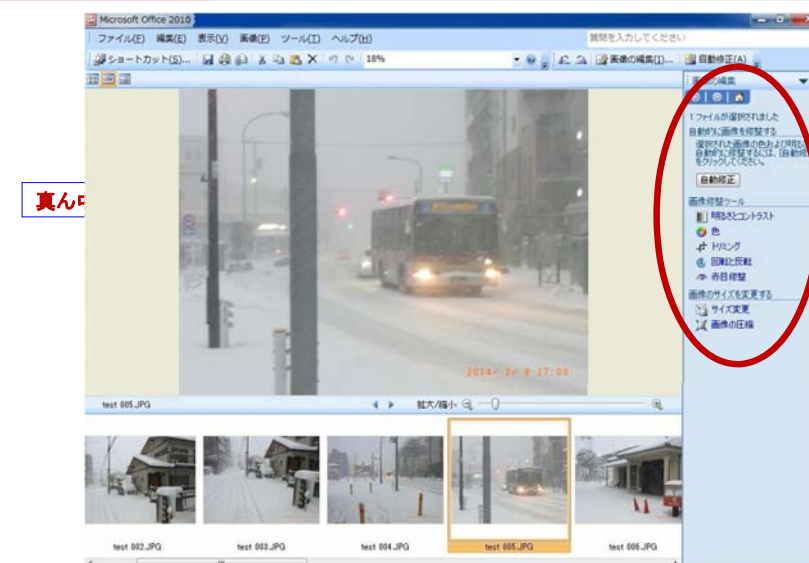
Microsoft Office 2010

ファイル(F) 編集(E) 表示(V) 画像(P) ツール(T) ヘルプ(H)

質問を入力してください

ショートカット(S)... 18% 画像の編集(I)... 自動修正(A)

真ん中

画像の編集

1 ファイルが選択されました

自動的に画像を修整する

選択された画像の色および明るさを自動的に修整するには、[自動修正] をクリックしてください。

自動修正

画像修整ツール

明るさとコントラスト

色

トリミング

回転と反転

赤目修整

画像のサイズを変更する

サイズ変更

画像の圧縮

2014/ 2/ 8 17:09

test 005.JPG

拡大/縮小

test 002.JPG

test 003.JPG

test 004.JPG

test 005.JPG

test 006.JPG